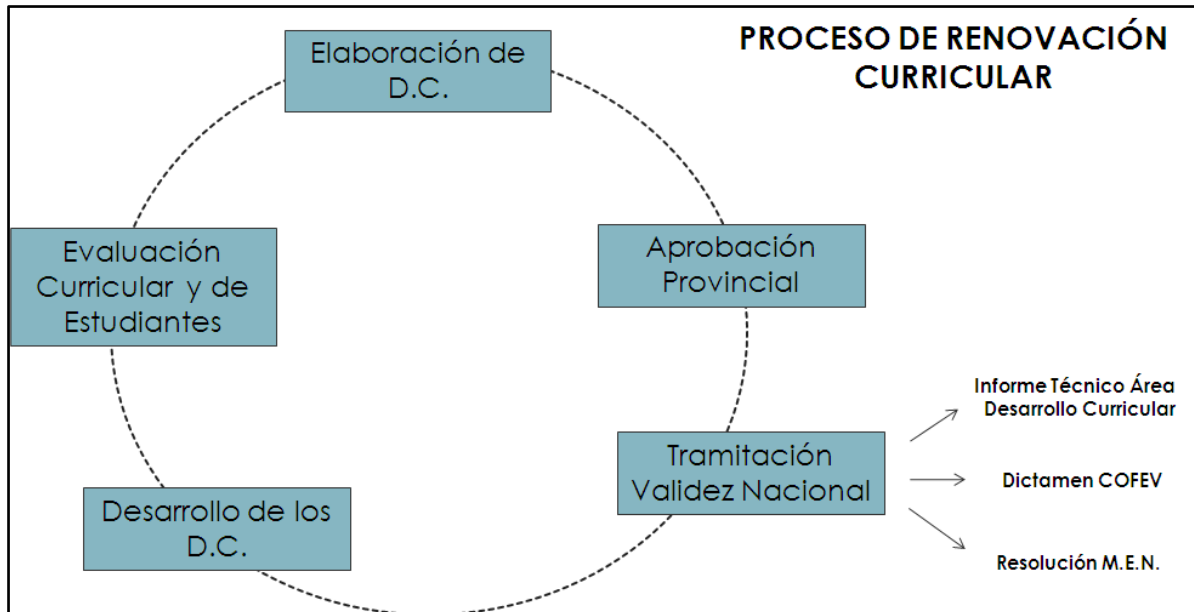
PROCESO DE RENOVACIÓN CURRICULAR

Elaboración de D.C.

Aprobación Provincial

Tramitación Validez Nacional

Informe Técnico Área Desarrollo Curricular

Dictamen COFEV

Resolución M.E.N.

Desarrollo de los D.C.

Evaluación Curricular y de Estudiantes